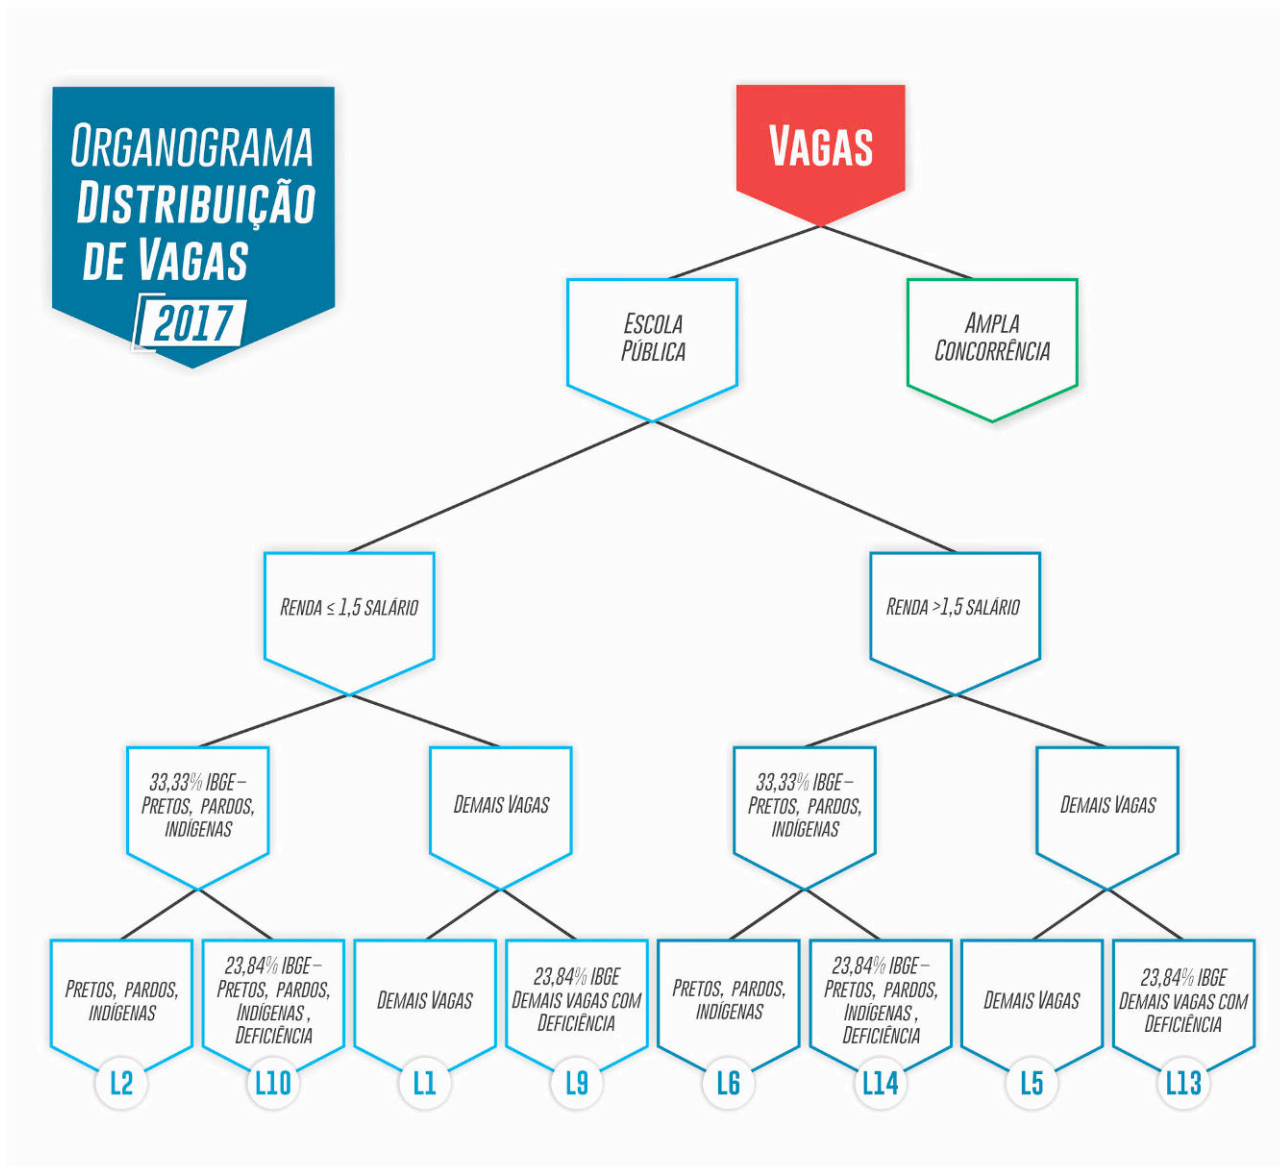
Organograma Distribuição de Vagas 2017

Vagas

Escola Pública

Ampla Concorrência

Renda ≤ 1,5 salário

Renda >1,5 salário

33,33% IBGE – Pretos, pardos, indígenas

Demais Vagas

33,33% IBGE – Pretos, pardos, indígenas

Demais Vagas

Pretos, pardos, indígenas
L2

23,84% IBGE – Pretos, pardos, indígenas, deficiência
L10

Demais Vagas
L1

23,84% IBGE Demais vagas com deficiência
L9

Pretos, pardos, indígenas
L6

23,84% IBGE – Pretos, pardos, indígenas, deficiência
L14

Demais Vagas
L5

23,84% IBGE Demais vagas com deficiência
L13